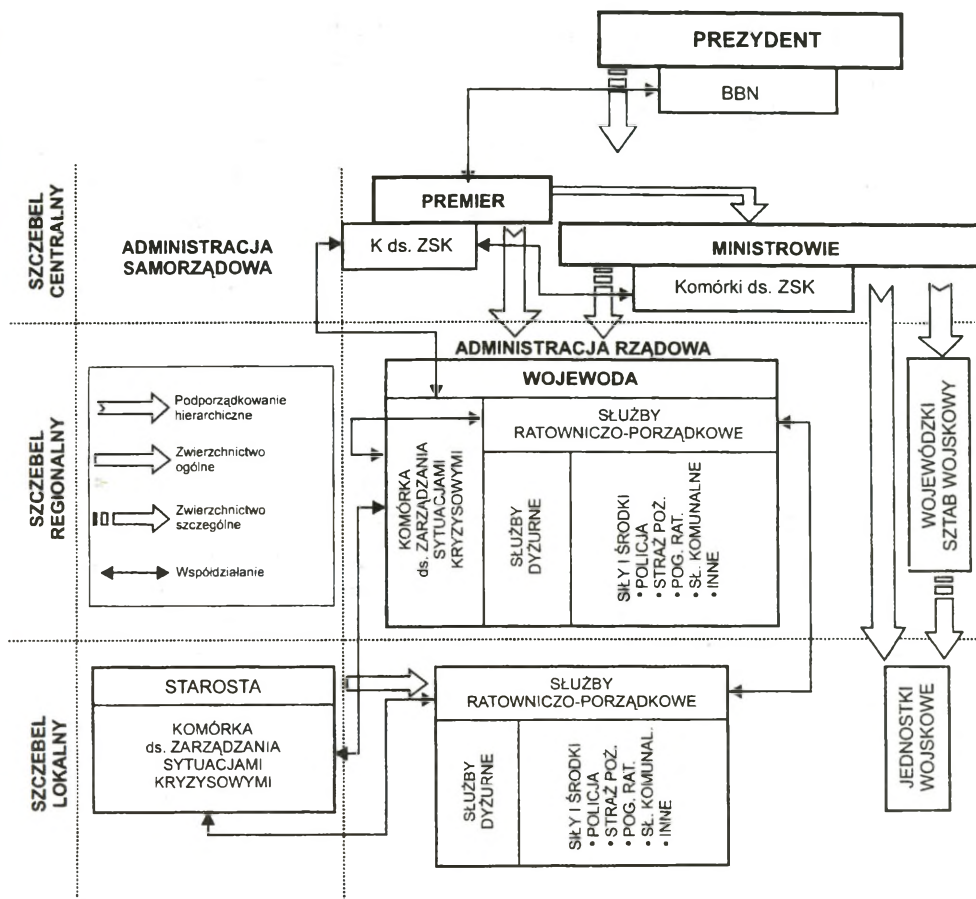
PREZYDENT

BBN

SZCZEBEL CENTRALNY

ADMINISTRACJA SAMORZĄDOWA

PREMIER

K ds. ZSK

MINISTROWIE

Komórki ds. ZSK

ADMINISTRACJA RZĄDOWA

SZCZEBEL REGIONALNY

Podporządkowanie hierarchiczne

Zwierzchnictwo ogólne

Zwierzchnictwo szczególne

Współdziałanie

WOJEWODA

KOMÓRKA ds. ZARZĄDZANIA SYTUACJAMI KRYZYSOWYMI

SŁUŻBY RATOWNICZO-PORZĄDKOWE

SŁUŻBY DYŻURNE

SIŁY I ŚRODKI
• POLICJA
• STRAŻ POŻ.
• POG. RAT.
• SŁ. KOMUNALNE
• INNE

WOJEWÓDZKI SZTAB WOJSKOWY

SZCZEBEL LOKALNY

STAROSTA

KOMÓRKA ds. ZARZĄDZANIA SYTUACJAMI KRYZYSOWYMI

SŁUŻBY RATOWNICZO-PORZĄDKOWE

SŁUŻBY DYŻURNE

SIŁY I ŚRODKI
• POLICJA
• STRAŻ POŻ.
• POG. RAT.
• SŁ. KOMUNAL.
• INNE

JEDNOSTKI WOJSKOWE